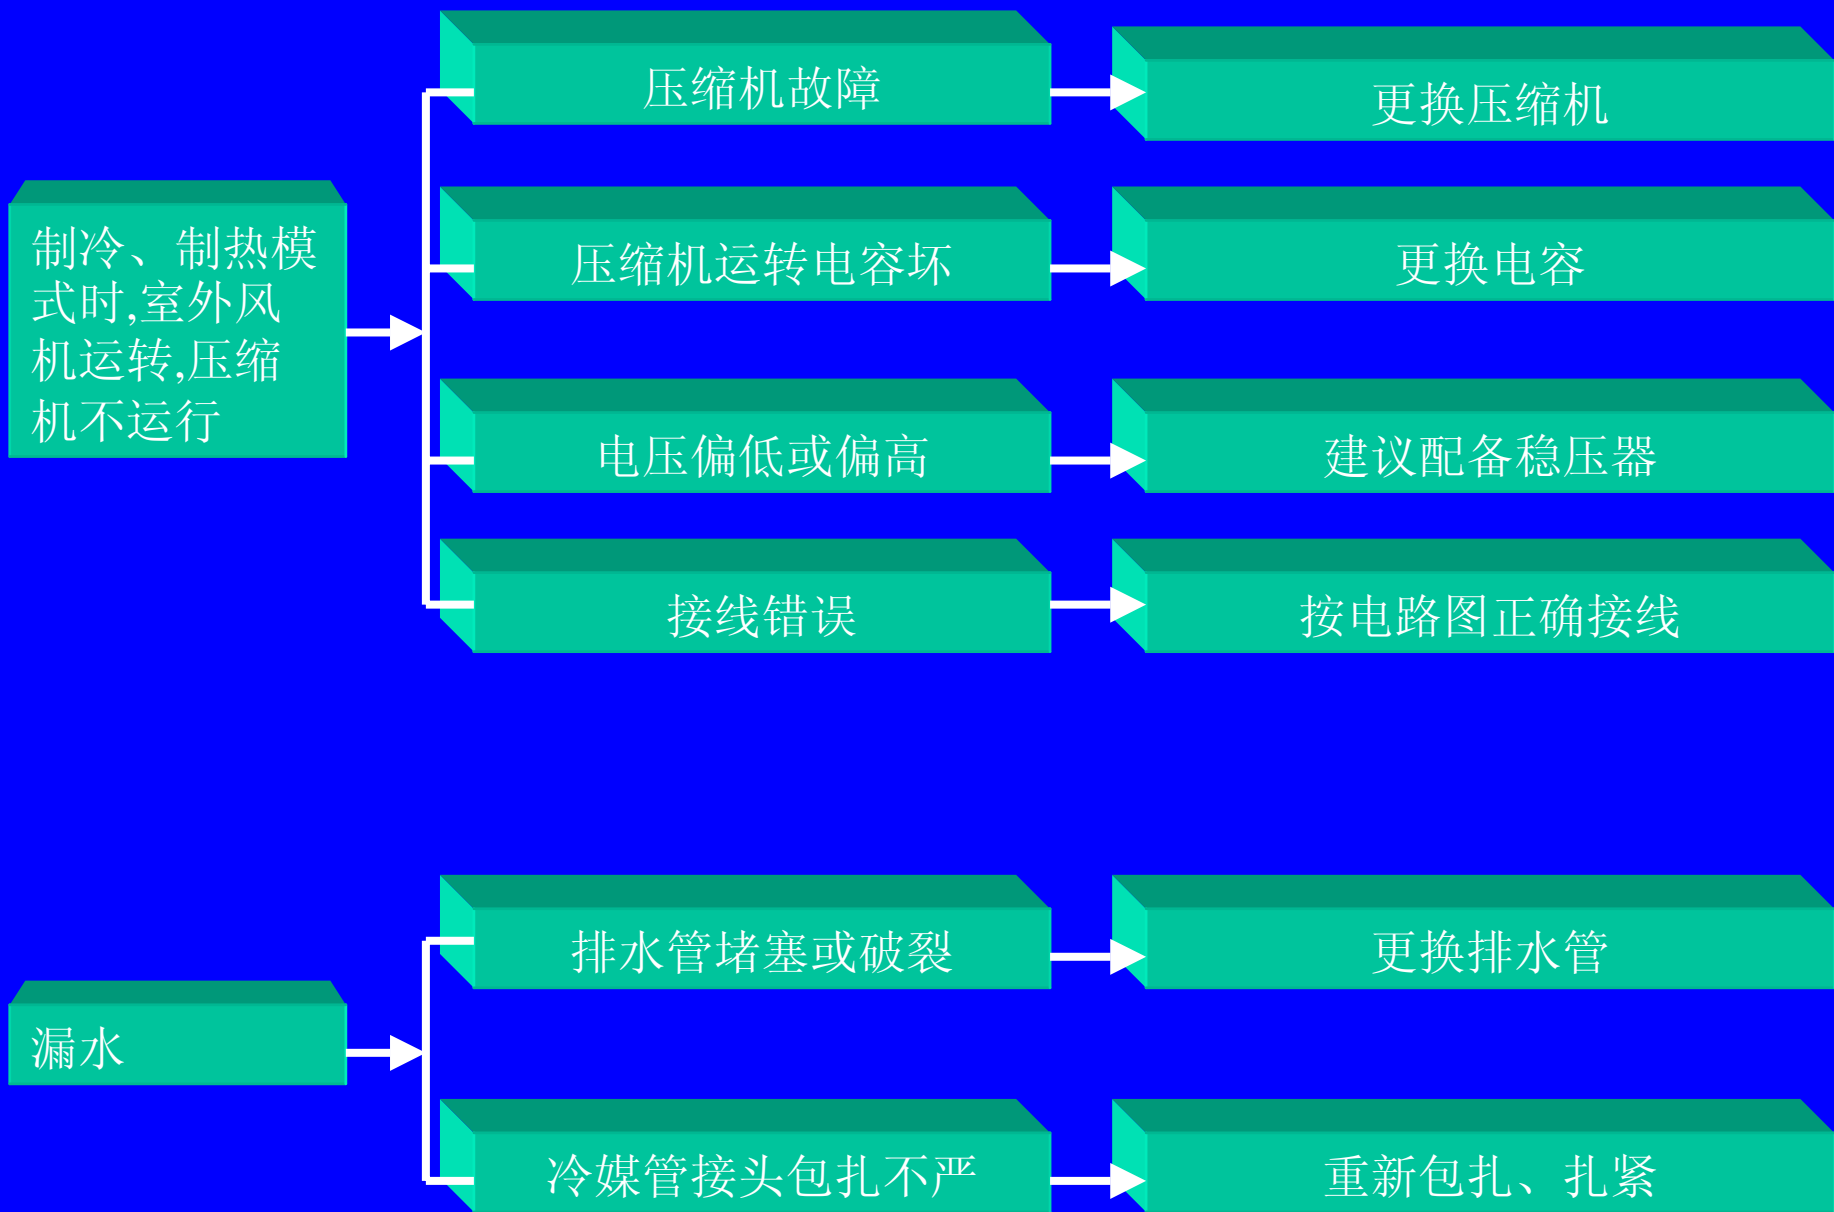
制冷、制热模式时,室外风机运转,压缩机不运行

压缩机故障

更换压缩机

压缩机运转电容坏

更换电容

电压偏低或偏高

建议配备稳压器

接线错误

按电路图正确接线

漏水

排水管堵塞或破裂

更换排水管

冷媒管接头包扎不严

重新包扎、扎紧